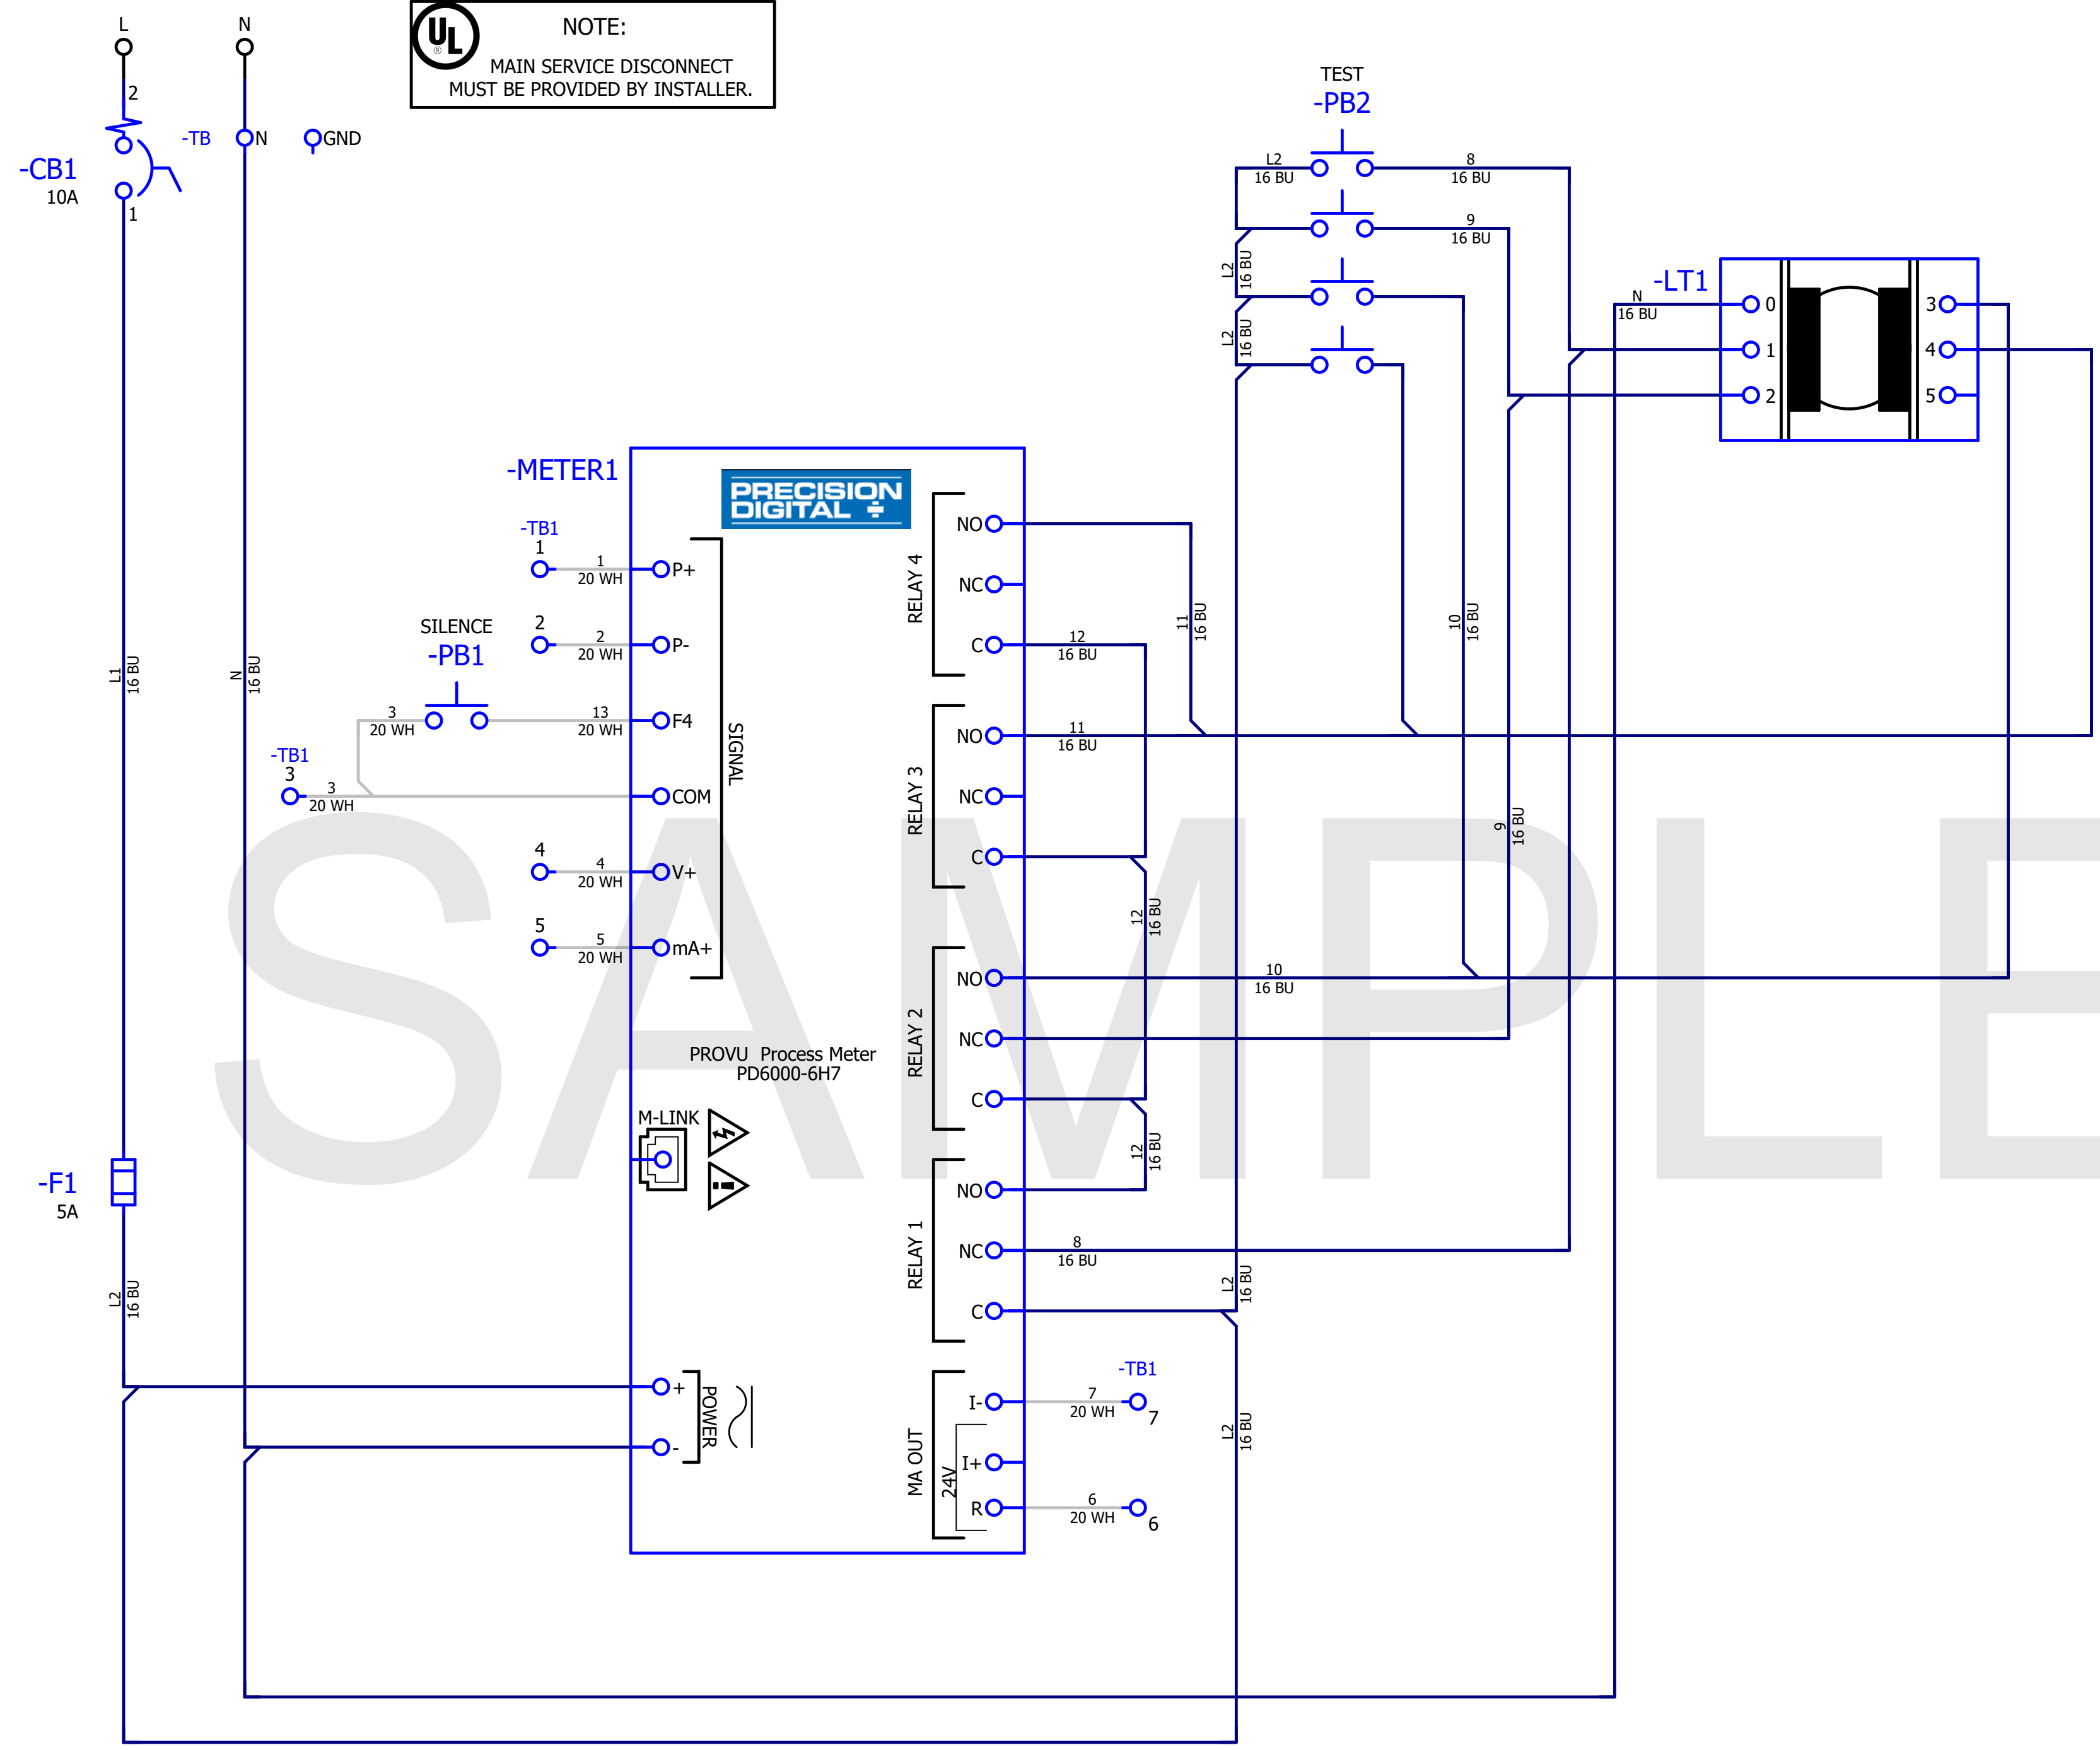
L N

NOTE:
MAIN SERVICE DISCONNECT MUST BE PROVIDED BY INSTALLER.

2
-TB N GND
-CB1
10A
1

TEST
-PB2
L2 16 BU
8 16 BU
9 16 BU
L2 16 BU
L2 16 BU

-LT1
N 16 BU
0 1 2
3 4 5

-METER1
PRECISION DIGITAL

-TB1
1
1 20 WH P+
2
2 20 WH P-
SILENCE
-PB1
3 20 WH
13 20 WH F4
-TB1
3
3 20 WH COM
4
4 20 WH V+
5
5 20 WH mA+
SIGNAL

L1 16 BU
N 16 BU

RELAY 4
NO
NC
C
12 16 BU
11 16 BU
RELAY 3
NO
11 16 BU
NC
C
10 16 BU
9 16 BU
12 16 BU
RELAY 2
NO
10 16 BU
NC
C
12 16 BU

PROVU Process Meter
PD6000-6H7
M-LINK

RELAY 1
NO
NC
8 16 BU
C
L2 16 BU

-F1
5A
L2 16 BU

+
-
POWER

-TB1
MA OUT
24V
I-
7 20 WH
7
I+
R
6 20 WH
6
L2 16 BU

SAMPLE